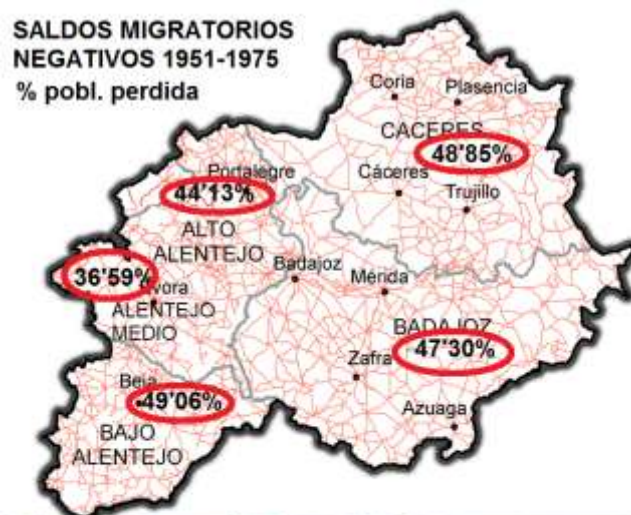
SALDOS MIGRATORIOS NEGATIVOS 1951-1975
% pobl. perdida

Coria
Plasencia
CACERES
48'85%
Portalegre
44'13%
Cáceres
Trujillo
ALTO ALENTEJO
36'59%
Évora
Badajoz
Mérida
ALENTEJO MEDIO
BADAJOZ
47'30%
Zafra
Beja
49'06%
Azuaga
BAJO ALENTEJO